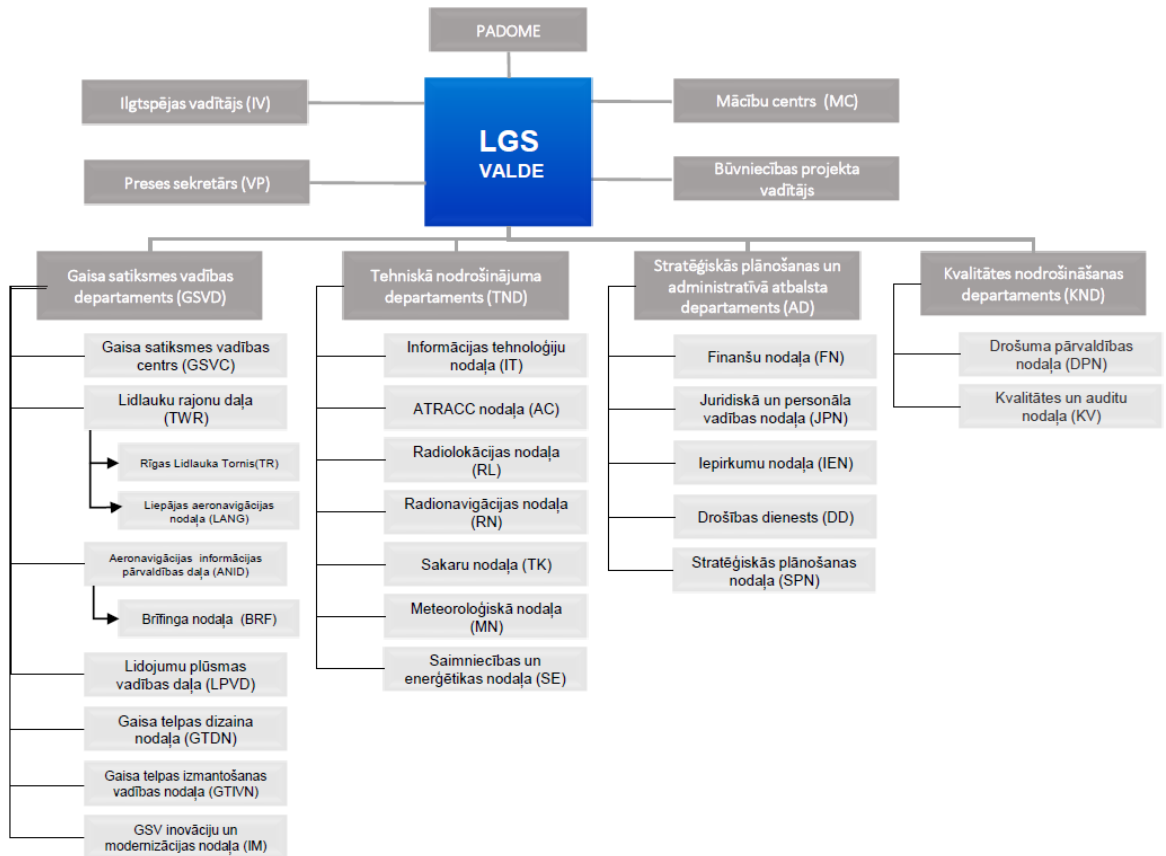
PADOME

Ilgtspējas vadītājs (IV)

Preses sekretārs (VP)

LGS VALDE

Mācību centrs (MC)

Būvniecības projekta vadītājs

Gaisa satiksmes vadības departaments (GSVD)

Gaisa satiksmes vadības centrs (GSVC)

Lidlauku rajonu daļa (TWR)

Rīgas Lidlauka Tornis(TR)

Liepājas aeronavigācijas nodaļa (LANG)

Aeronavigācijas informācijas pārvaldības daļa (ANID)

Brīfinga nodaļa (BRF)

Lidojumu plūsmas vadības daļa (LPVD)

Gaisa telpas dizaina nodaļa (GTDN)

Gaisa telpas izmantošanas vadības nodaļa (GTIVN)

GSV inovāciju un modernizācijas nodaļa (IM)

Tehniskā nodrošinājuma departaments (TND)

Informācijas tehnoloģiju nodaļa (IT)

ATRACC nodaļa (AC)

Radiolokācijas nodaļa (RL)

Radionavigācijas nodaļa (RN)

Sakaru nodaļa (TK)

Meteoroloģiskā nodaļa (MN)

Saimniecības un enerģētikas nodaļa (SE)

Stratēģiskās plānošanas un administratīvā atbalsta departaments (AD)

Finanšu nodaļa (FN)

Juridiskā un personāla vadības nodaļa (JPN)

Iepirkumu nodaļa (IEN)

Drošības dienests (DD)

Stratēģiskās plānošanas nodaļa (SPN)

Kvalitātes nodrošināšanas departaments (KND)

Drošuma pārvaldības nodaļa (DPN)

Kvalitātes un auditu nodaļa (KV)